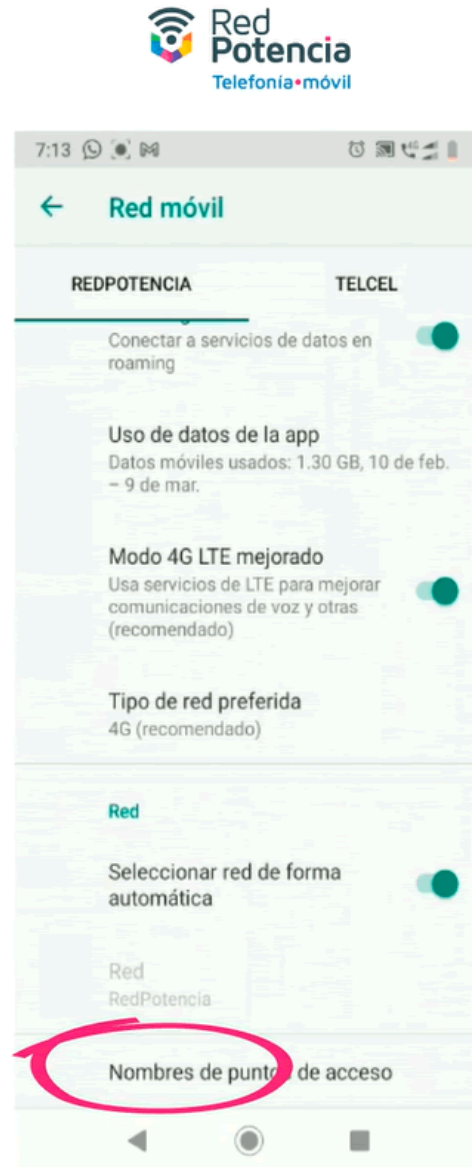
Red Potencia
Telefonía•móvil

7:13

Red móvil

REDPOTENCIA

TELCEL

Conectar a servicios de datos en roaming

Uso de datos de la app
Datos móviles usados: 1.30 GB, 10 de feb. – 9 de mar.

Modo 4G LTE mejorado
Usa servicios de LTE para mejorar comunicaciones de voz y otras (recomendado)

Tipo de red preferida
4G (recomendado)

Red

Seleccionar red de forma automática

Red
RedPotencia

Nombres de puntos de acceso